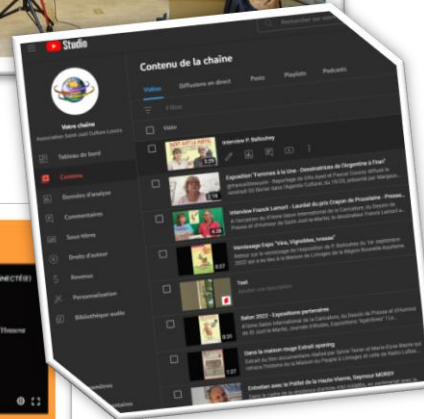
Rechercher sur votre chaîne

Studio

Contenu de la chaîne

Vidéos Diffusions en direct Posts Playlists Podcasts

Filtrer

Vidéo

Votre chaîne
Association Saint-Just Culture Loisirs

Tableau de bord

Contenu

Données d'analyse

Commentaires

Sous-titres

Droits d'auteur

Revenus

Personnalisation

Bibliothèque audio

Interview P. Ballouhey

Exposition "Femmes à la Une - Dessinatrices de l'Argentine à Fran"
@franceSlmeuxin - Reportage de Elie Autet et Pascal Cousty diffusé le vendredi 03 février dans l'Agenda Culture du 19/20, présenté par Marjolai...

Interview Franck Lamort - Lauréat du prix Crayon de Porcelaine - Presse...
Le Caricaturiste et dessinateur de presse Franck Lamort, lauréat du Salon International de la Caricature, du Dessin de Presse et d'Humour de Saint-Just-le-Martel. Le dessinateur Franck Lamort a...

Vernissage Expo "Vins, Vignobles, Ivresse"
Retour sur le vernissage de l'exposition de P. Ballouhey du 1er septembre 2022 qui a eu lieu à la Maison du Limousin de la Région Nouvelle Aquitaine

Test
Ajouter une description

Salon 2022 - Expositions partenaires
41ème Salon International de la Caricature, du Dessin de Presse et d'Humour de Saint-Just-le-Martel. Journée d'études, Expositions "Agriculture" "L'a...

Dans la maison rouge Extrait opening
Extrait du film documentaire réalisé par Sylvie Texier et Marie-Ève Beaune qui retrace l'histoire de la Maison du Peuple à Limoges et celle de Radio Lib...

Entretien avec le Préfet de la Haute-Vienne, Seymour MORSY

ONNECTÉ(E)

Théorie